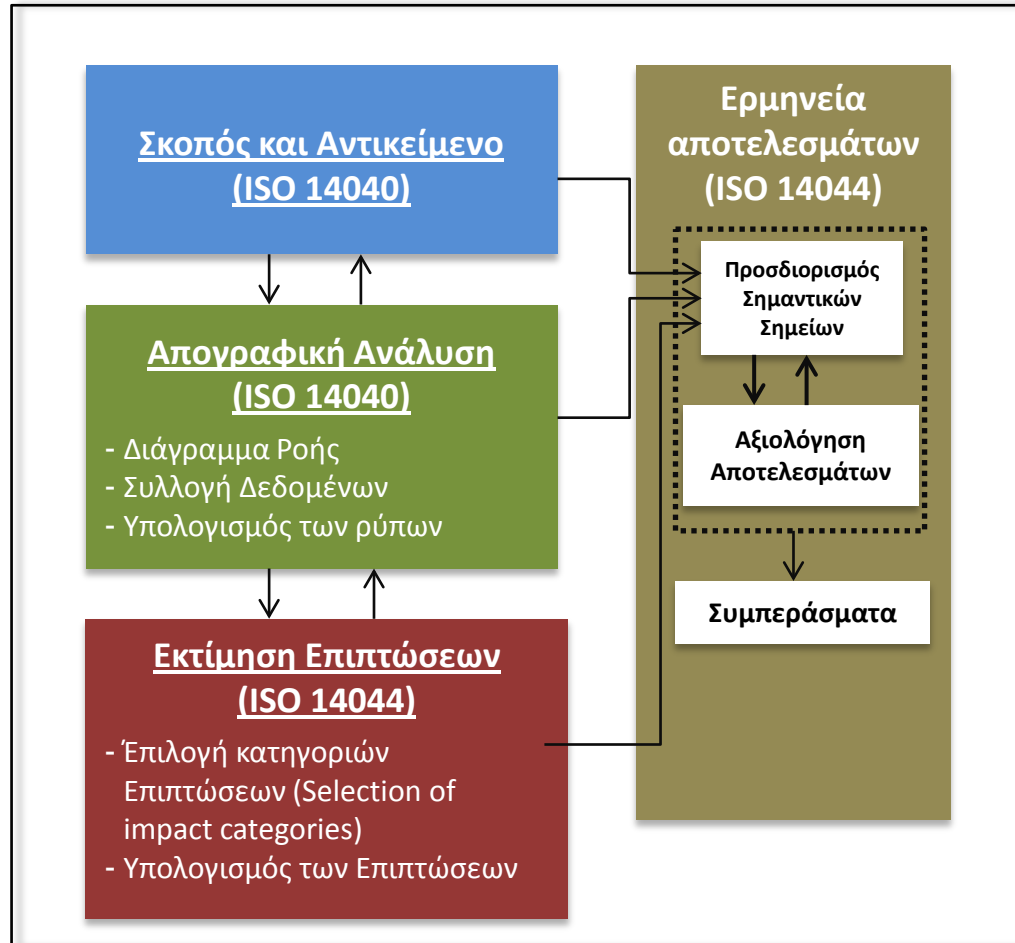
Σκοπός και Αντικείμενο
(ISO 14040)

Απογραφική Ανάλυση
(ISO 14040)

- Διάγραμμα Ροής
- Συλλογή Δεδομένων
- Υπολογισμός των ρύπων

Εκτίμηση Επιπτώσεων
(ISO 14044)

- Έπιλογή κατηγοριών Επιπτώσεων (Selection of impact categories)
- Υπολογισμός των Επιπτώσεων

Ερμηνεία αποτελεσμάτων
(ISO 14044)

Προσδιορισμός Σημαντικών Σημείων

Αξιολόγηση Αποτελεσμάτων

Συμπεράσματα